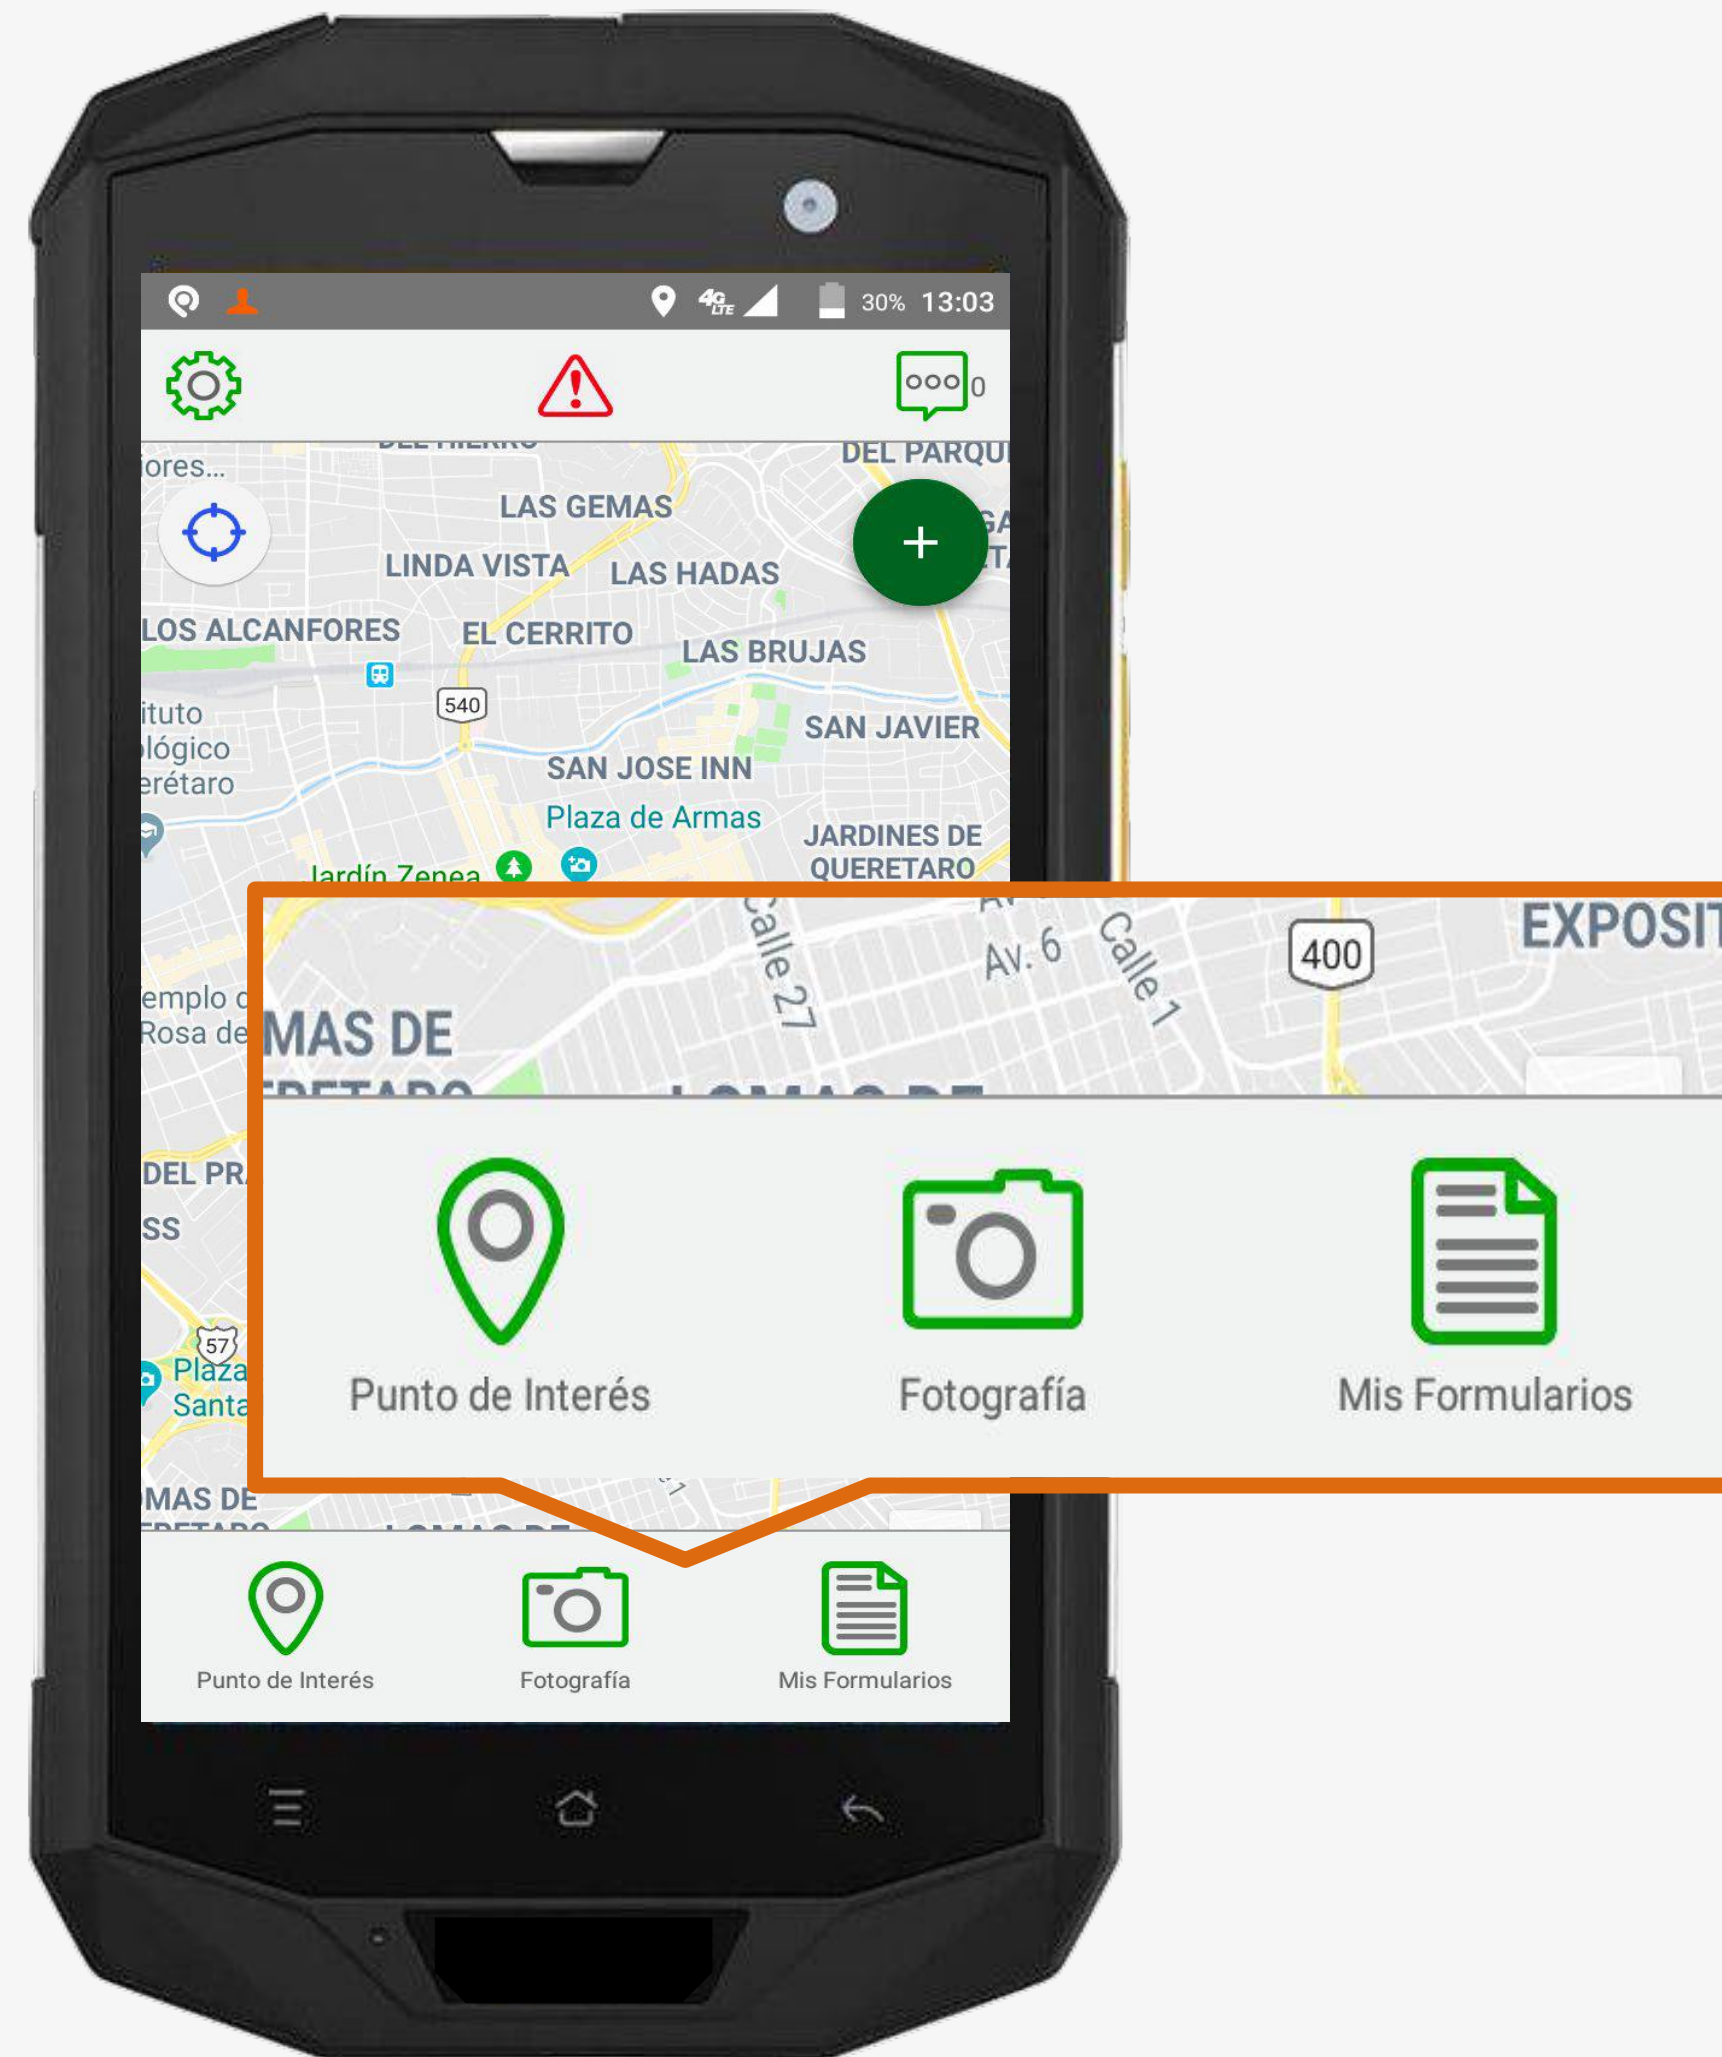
30% 13:03

0

ores...
DEL PARQU
LAS GEMAS
LINDA VISTA
LAS HADAS
LOS ALCANFORES
EL CERRITO
LAS BRUJAS
540
ituto
ológico
erétaro
SAN JAVIER
SAN JOSE INN
Plaza de Armas
JARDINES DE
QUERETARO
Jardín Zenea
emplo d
Rosa de
DEL PR
SS
57
Plaza
Santa
MAS DE

Calle 27
Av. 6
Calle 1
400
EXPOSIT
MAS DE

Punto de Interés
Fotografía
Mis Formularios

Punto de Interés
Fotografía
Mis Formularios